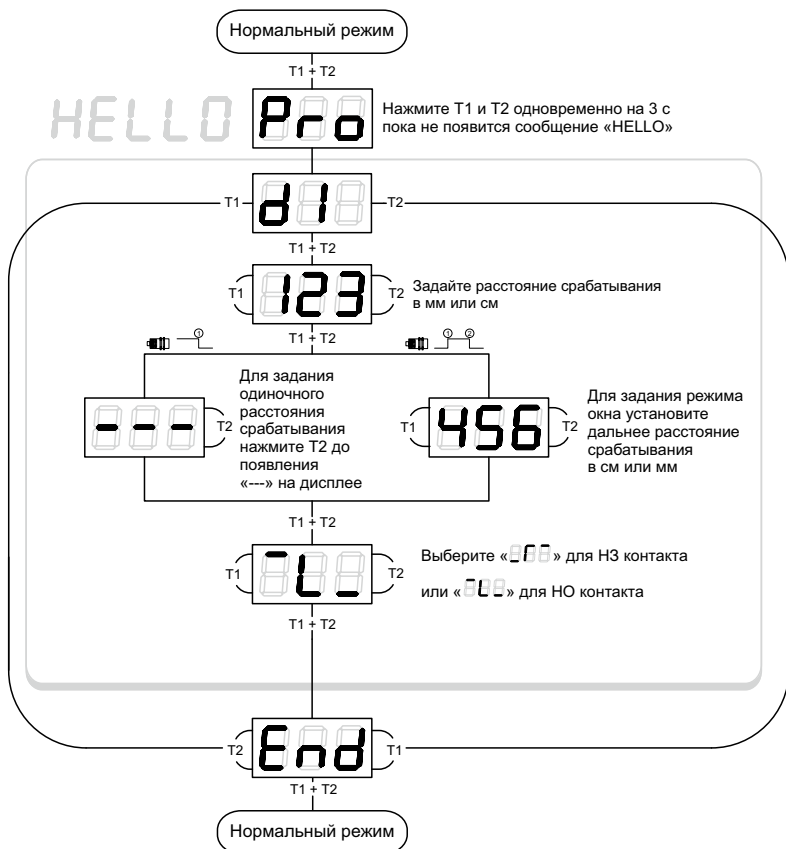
Нормальный режим

T1 + T2

HELLO

Pro

Нажмите T1 и T2 одновременно на 3 с пока не появится сообщение «HELLO»

T1

d1

T2

T1 + T2

T1

123

T2

Задайте расстояние срабатывания в мм или см

T1 + T2

①

① ②

---

T2

Для задания одиночного расстояния срабатывания нажмите T2 до появления «---» на дисплее

T1

456

T2

Для задания режима окна установите дальнее расстояние срабатывания в см или мм

T1 + T2

T1

LL

T2

Выберите «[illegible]» для НЗ контакта

или «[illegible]» для НО контакта

T1 + T2

T2

End

T1

T1 + T2

Нормальный режим